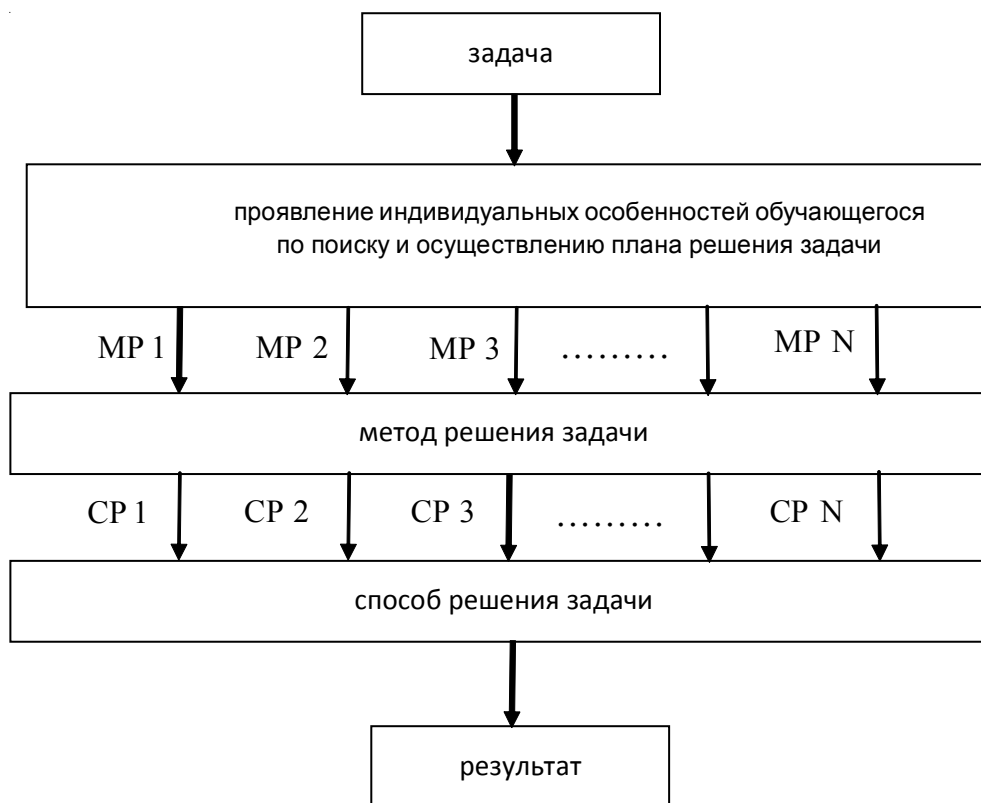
задача

проявление индивидуальных особенностей обучающегося по поиску и осуществлению плана решения задачи

МР 1 МР 2 МР 3 ……… МР N

метод решения задачи

СР 1 СР 2 СР 3 ……… СР N

способ решения задачи

результат